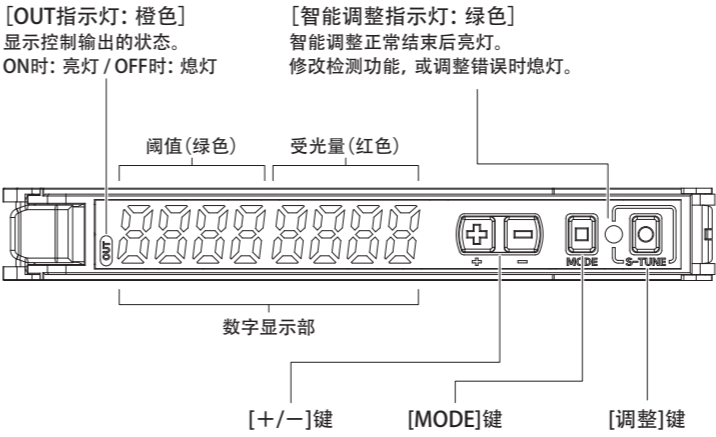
[OUT指示灯: 橙色]
显示控制输出的状态。
ON时: 亮灯 / OFF时: 熄灯

[智能调整指示灯: 绿色]
智能调整正常结束后亮灯。
修改检测功能, 或调整错误时熄灯。

阈值(绿色)

受光量(红色)

OUT

+

−

MODE

S-TUNE

数字显示部

[+/−]键

[MODE]键

[调整]键